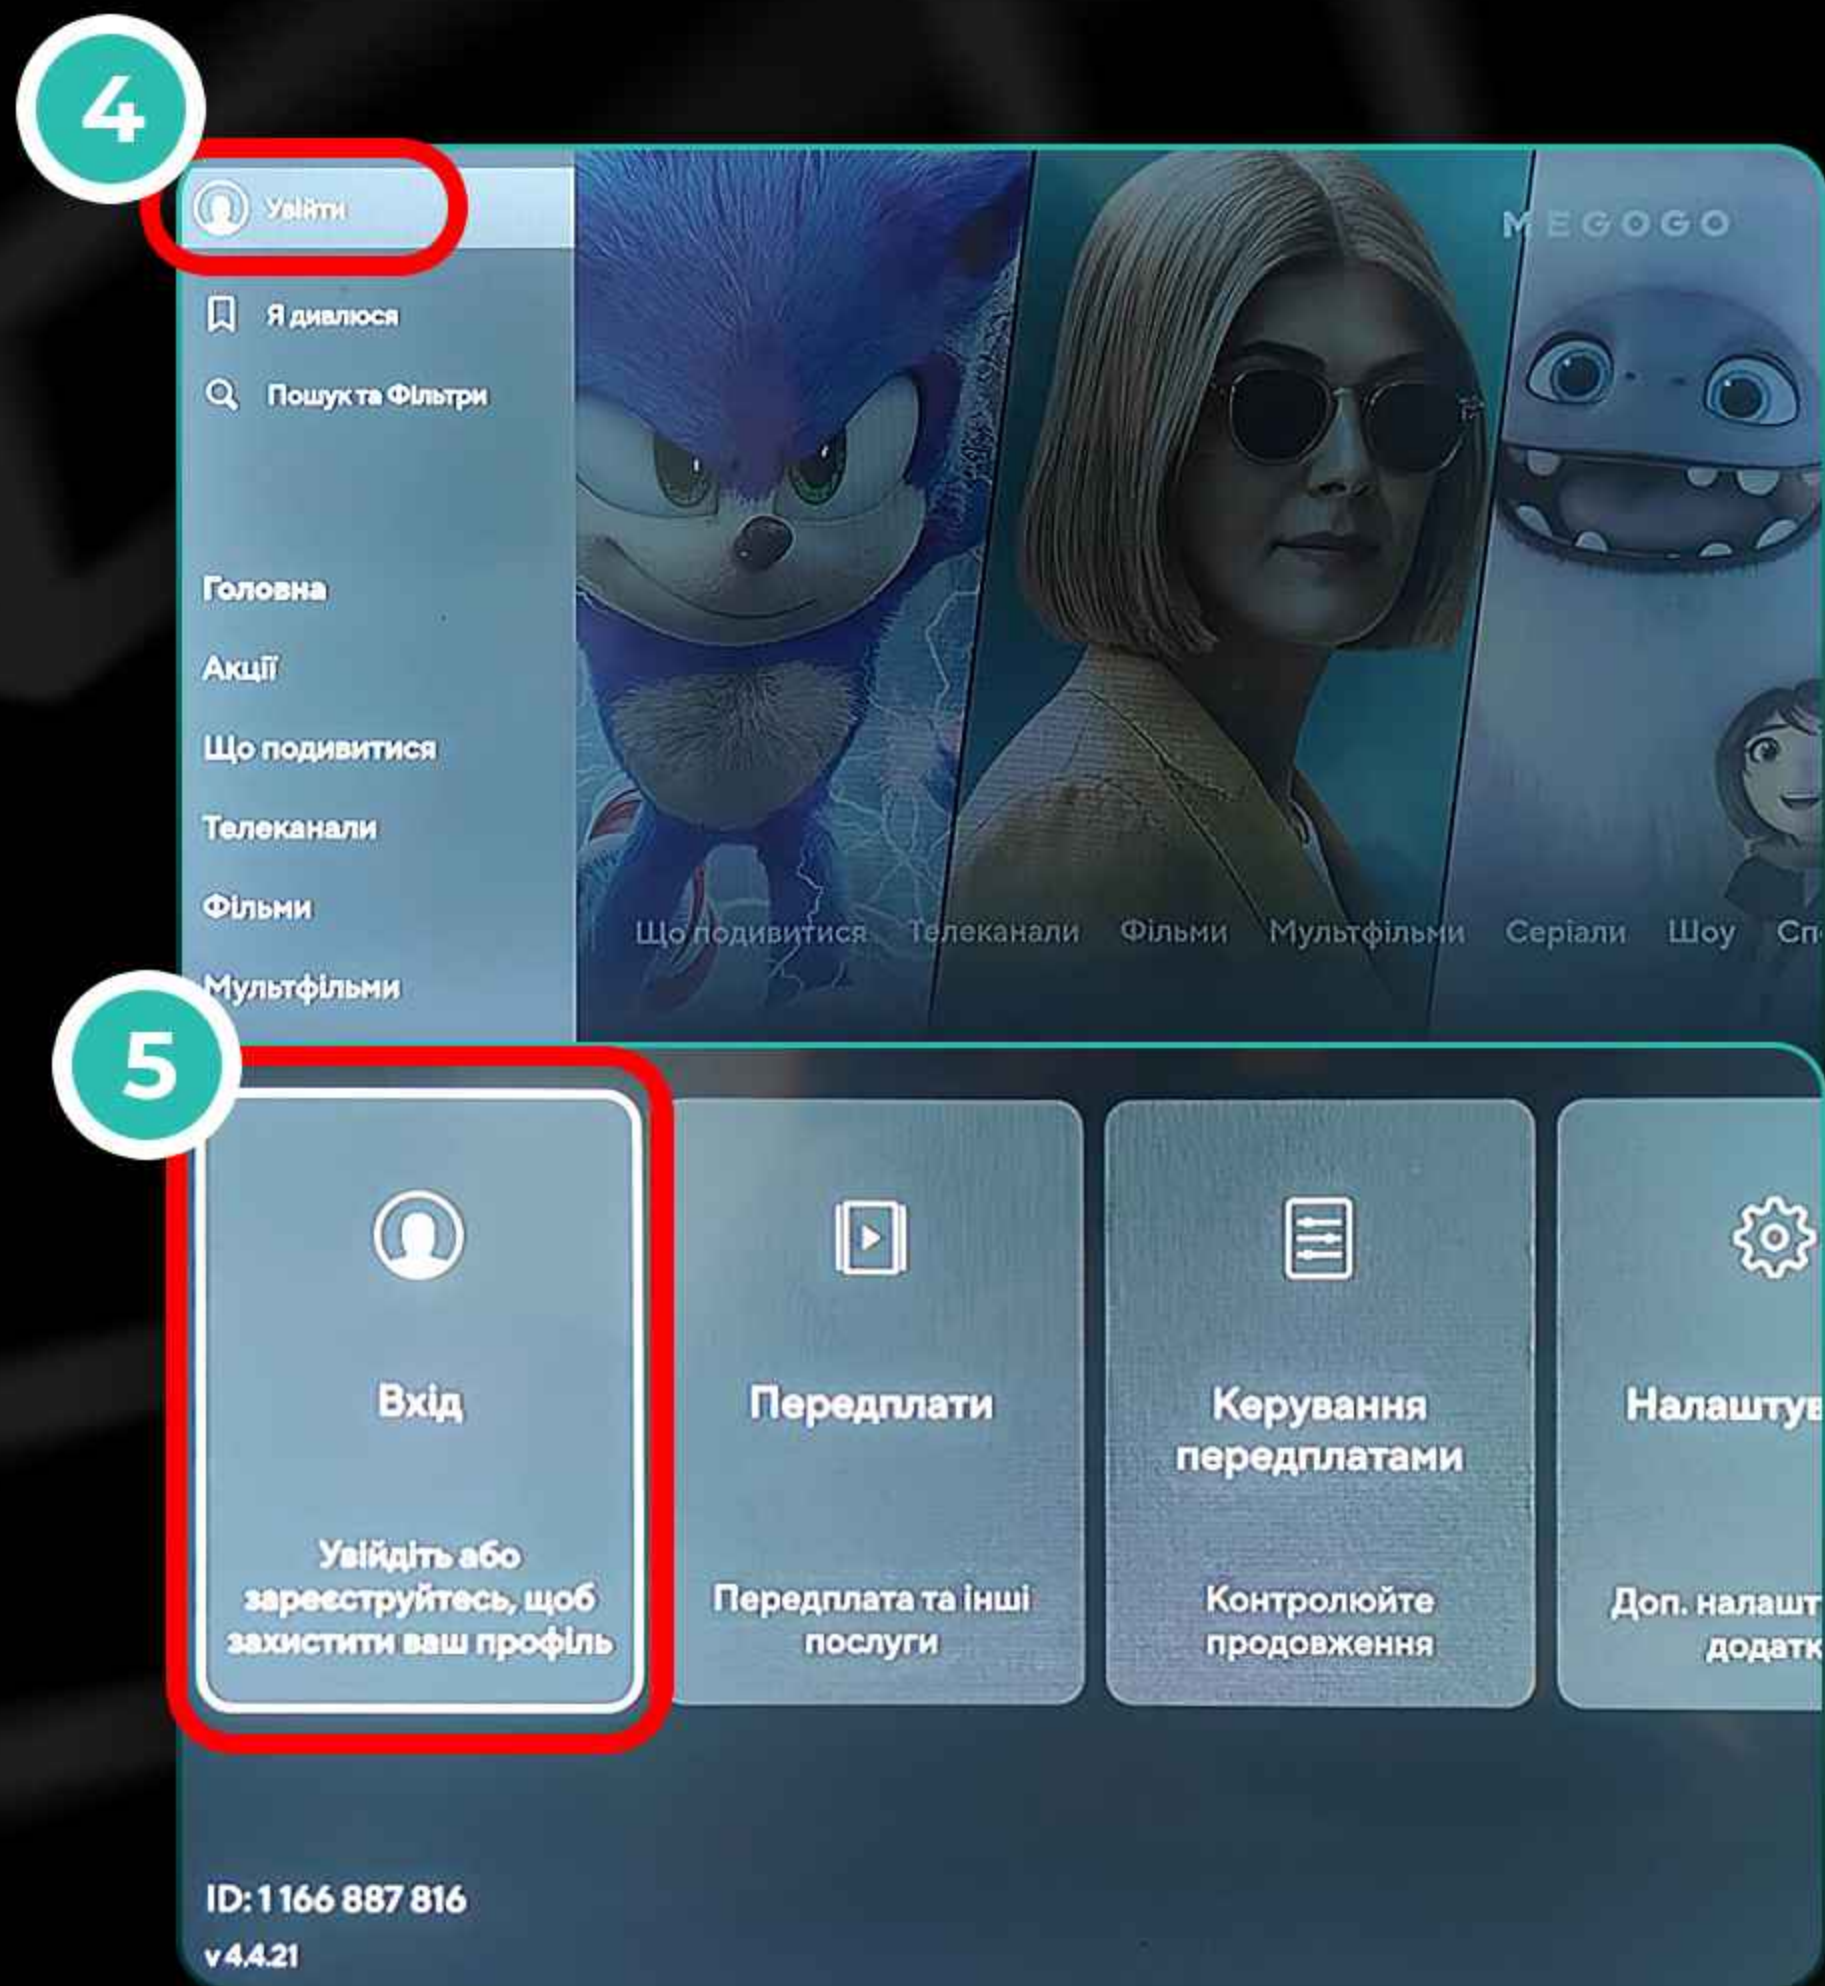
4

Увійти

Я дивлюся

Пошук та Фільтри

Головна

Акції

Що подивитися

Телеканали

Фільми

Мультфільми

MEGOGO

Що подивитися Телеканали Фільми Мультфільми Серіали Шоу Сп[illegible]

5

Вхід

Увійдіть або зареєструйтесь, щоб захистити ваш профіль

Передплати

Передплата та інші послуги

Керування передплатами

Контролюйте продовження

Налаштув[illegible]

Доп. налашт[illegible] додатк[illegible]

ID: 1 166 887 816

v 4.4.21